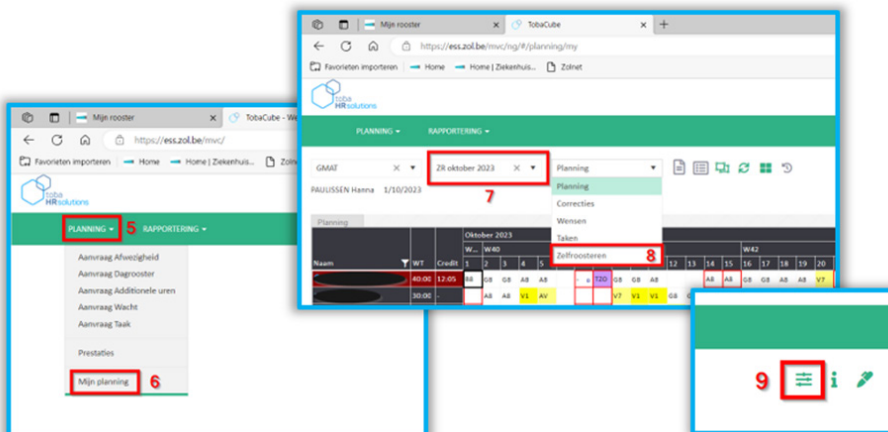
Mijn rooster
TobaCube - We
https://ess.zol.be/mvc/
Favorieten importeren
Home
Home | Ziekenhuis...
Zolne
toba HRsolutions
PLANNING
5
RAPPORTERING
Aanvraag Afwezigheid
Aanvraag Dagrooster
Aanvraag Additionele uren
Aanvraag Wacht
Aanvraag Taak
Prestaties
Mijn planning
6

Mijn rooster
TobaCube
https://ess.zol.be/mvc/ng/#/planning/my
Favorieten importeren
Home
Home | Ziekenhuis...
Zolnet
toba HRsolutions
PLANNING
RAPPORTERING
GMAT
ZR oktober 2023
7
Planning
Planning
Correcties
Wensen
Taken
Zelfroosteren
8
PAULISSEN Hanna 1/10/2023
Planning
Oktober 2023
W40
W42
Naam
WT
Credit
1 2 3 4 5
12 13 14 15 16 17 18 19 20
40:00 12:05 B8 G8 G8 A8 G8 G8 A8 A8 A8 G8 G8 A8 A8 V7
30:00 - A8 A8 V1 AV a TZO V7 V1 V1 G8 A8

9